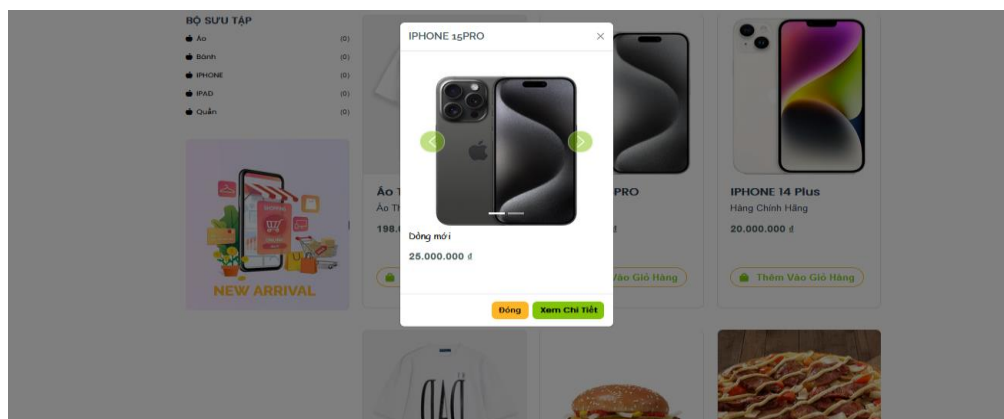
BỘ SƯU TẬP
Áo (0)
Bánh (0)
IPHONE (0)
IPAD (0)
Quần (0)

NEW ARRIVAL

Áo T
Áo Th
198.

PRO

IPHONE 14 Plus
Hàng Chính Hãng
20.000.000 đ
Thêm Vào Giỏ Hàng

Vào Giỏ Hàng

IPHONE 15PRO
×
Dòng mới
25.000.000 đ
Đóng
Xem Chi Tiết